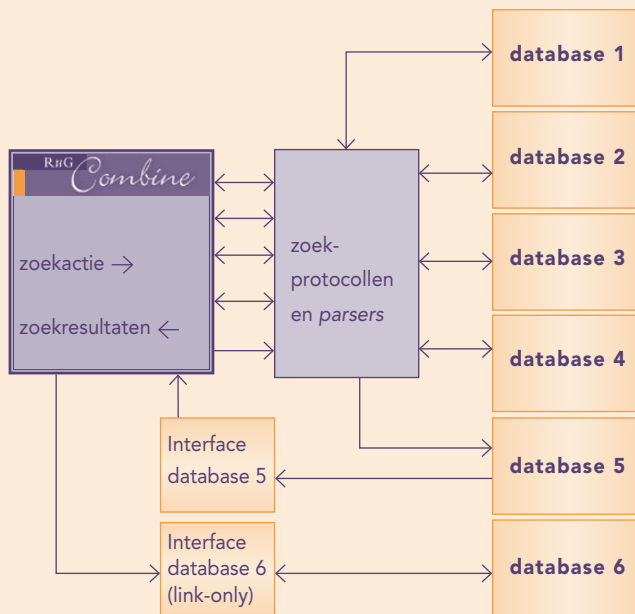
RHG Combine

zoekactie →

zoekresultaten ←

zoek-protocollen en *parsers*

database 1

database 2

database 3

database 4

database 5

database 6

Interface database 5

Interface database 6 (link-only)